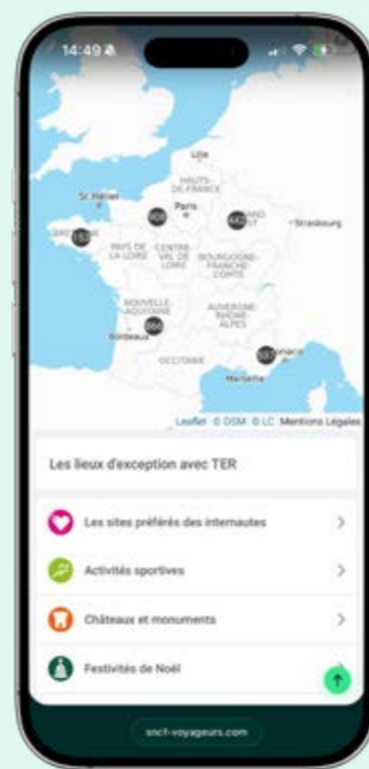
14:49

Lille

HAUTS-DE-FRANCE

St Malo

Paris

BRETAGNE

PAYS DE LA LOIRE

CENTRE-VAL DE LOIRE

BOURGOGNE-FRANCHE-COMTE

Strasbourg

NOUVELLE-AQUITAINE

Bordeaux

AUVERGNE-RHONE-ALPES

OCCITANIE

Marseille

Leaflet © OSM © LC Mentions Légales

Les lieux d'exception avec TER

Les sites préférés des internautes

Activités sportives

Châteaux et monuments

Festivités de Noël

sncf-voyageurs.com